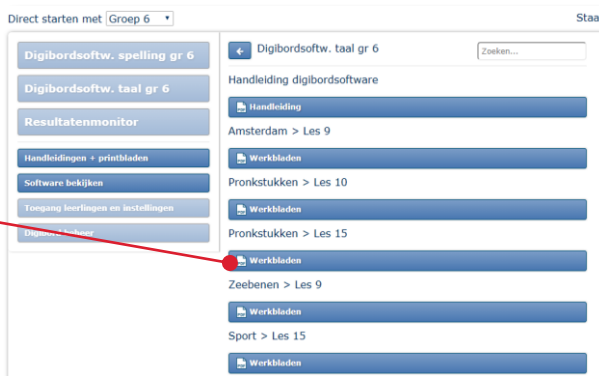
Direct starten met Groep 6

Staa

Digibordsoftw. spelling gr 6

Digibordsoftw. taal gr 6

Resultatenmonitor

Handleidingen + printbladen

Software bekijken

Toegang leerlingen en instellingen

Digi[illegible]beheer

Digibordsoftw. taal gr 6

Zoeken...

Handleiding digibordsoftware

Handleiding

Amsterdam > Les 9

Werkbladen

Pronkstukken > Les 10

Werkbladen

Pronkstukken > Les 15

Werkbladen

Zeebenen > Les 9

Werkbladen

Sport > Les 15

Werkbladen